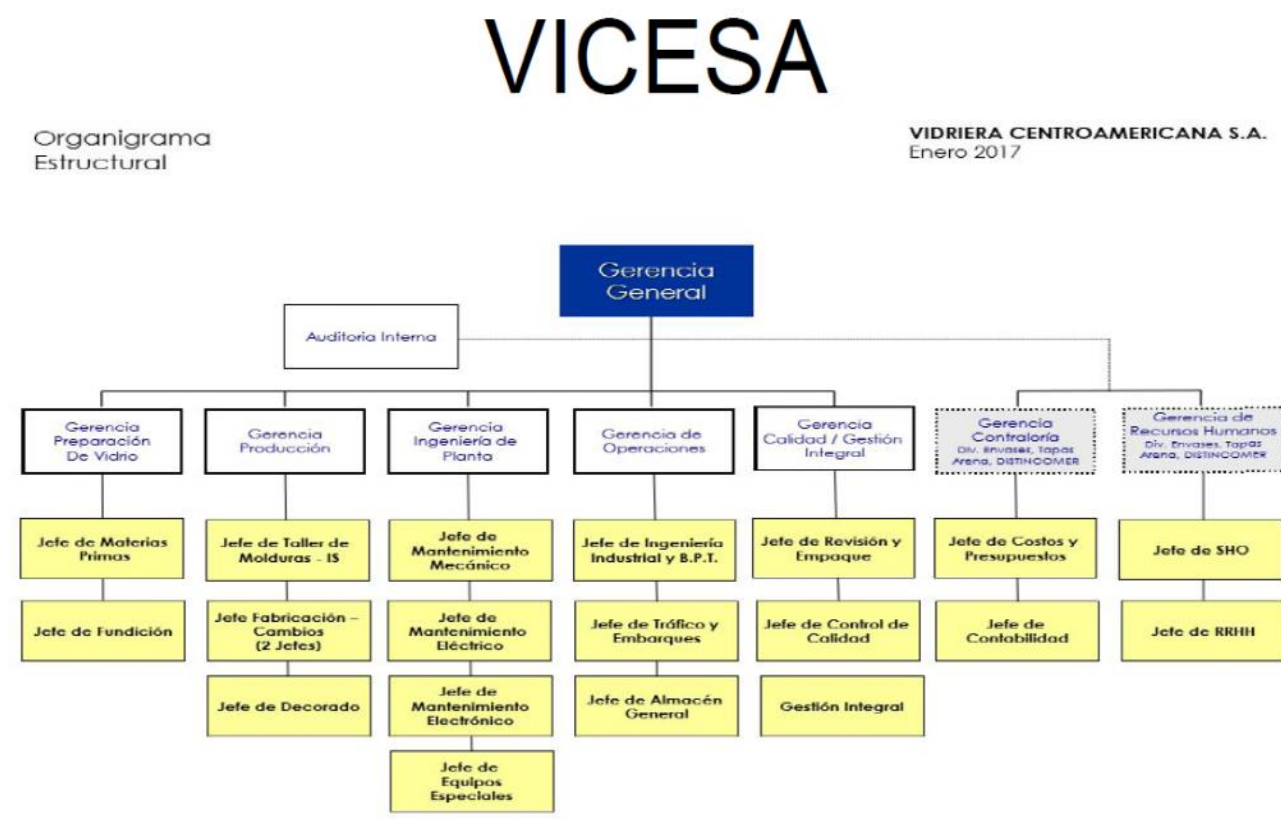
VICESA

Organigrama Estructural

VIDRIERA CENTROAMERICANA S.A.
Enero 2017

Gerencia General

Auditoria Interna

Gerencia Preparación De Vidrio

Jefe de Materias Primas

Jefe de Fundición

Gerencia Producción

Jefe de Taller de Molduras - IS

Jefe Fabricación – Cambios (2 Jefes)

Jefe de Decorado

Gerencia Ingeniería de Planta

Jefe de Mantenimiento Mecánico

Jefe de Mantenimiento Eléctrico

Jefe de Mantenimiento Electrónico

Jefe de Equipos Especiales

Gerencia de Operaciones

Jefe de Ingeniería Industrial y B.P.T.

Jefe de Tráfico y Embarques

Jefe de Almacén General

Gerencia Calidad / Gestión Integral

Jefe de Revisión y Empaque

Jefe de Control de Calidad

Gestión Integral

Gerencia Contraloría
Div. Envases, Tapas Arena, DISTINCOMER

Jefe de Costos y Presupuestos

Jefe de Contabilidad

Gerencia de Recursos Humanos
Div. Envases, Tapas Arena, DISTINCOMER

Jefe de SHO

Jefe de RRHH